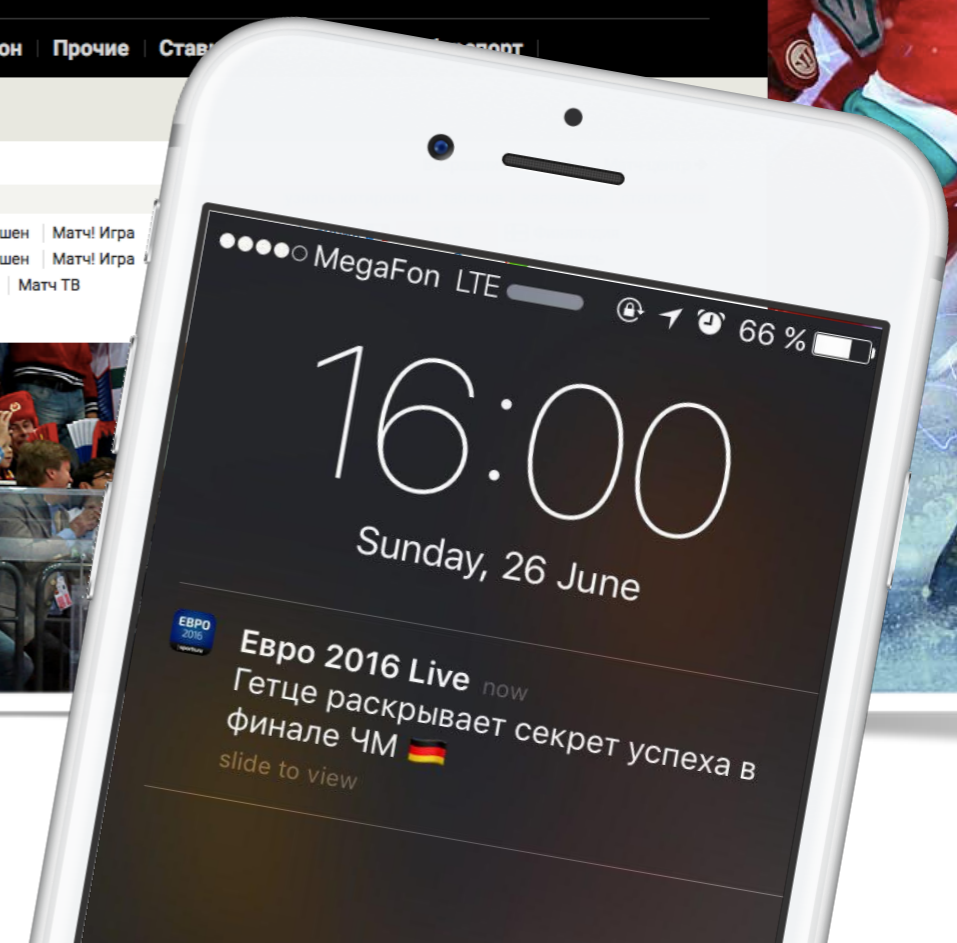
он | Прочие | Став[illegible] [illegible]спорт |

шен | Матч! Игра
шен | Матч! Игра
| Матч ТВ

MegaFon LTE
66 %

16:00
Sunday, 26 June

ЕВРО 2016

Евро 2016 Live now
Гетце раскрывает секрет успеха в финале ЧМ 🇩🇪
slide to view